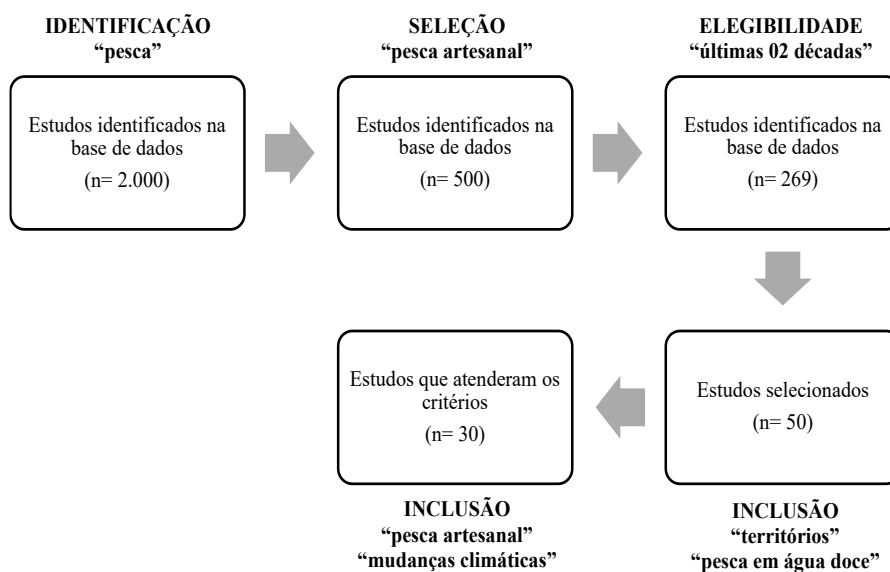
IDENTIFICAÇÃO
"pesca"

Estudos identificados na base de dados
(n= 2.000)

SELEÇÃO
"pesca artesanal"

Estudos identificados na base de dados
(n= 500)

ELEGIBILIDADE
"últimas 02 décadas"

Estudos identificados na base de dados
(n= 269)

Estudos selecionados
(n= 50)

INCLUSÃO
"territórios"
"pesca em água doce"

Estudos que atenderam os critérios
(n= 30)

INCLUSÃO
"pesca artesanal"
"mudanças climáticas"